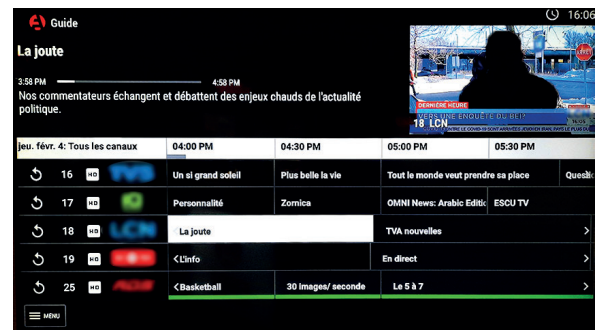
Guide

16:06

La joute

3:58 PM

4:58 PM

Nos commentateurs échangent et débattent des enjeux chauds de l'actualité politique.

DERNIÈRE HEURE

VERS UNE ENQUÊTE DU BEI?

18 LCN

| jeu. févr. 4: Tous les canaux | 04:00 PM | 04:30 PM | 05:00 PM | 05:30 PM |
|---|---|---|---|---|
| 16 HD TVA | Un si grand soleil | Plus belle la vie | Tout le monde veut prendre sa place | Questio |
| 17 HD | Personnalité | Zomica | OMNI News: Arabic Editio | ESCU TV |
| 18 HD LCN | La joute | | TVA nouvelles | |
| 19 HD | < L'info | | En direct | |
| 25 HD | < Basketball | 30 images/ seconde | Le 5 à 7 | |

MENU